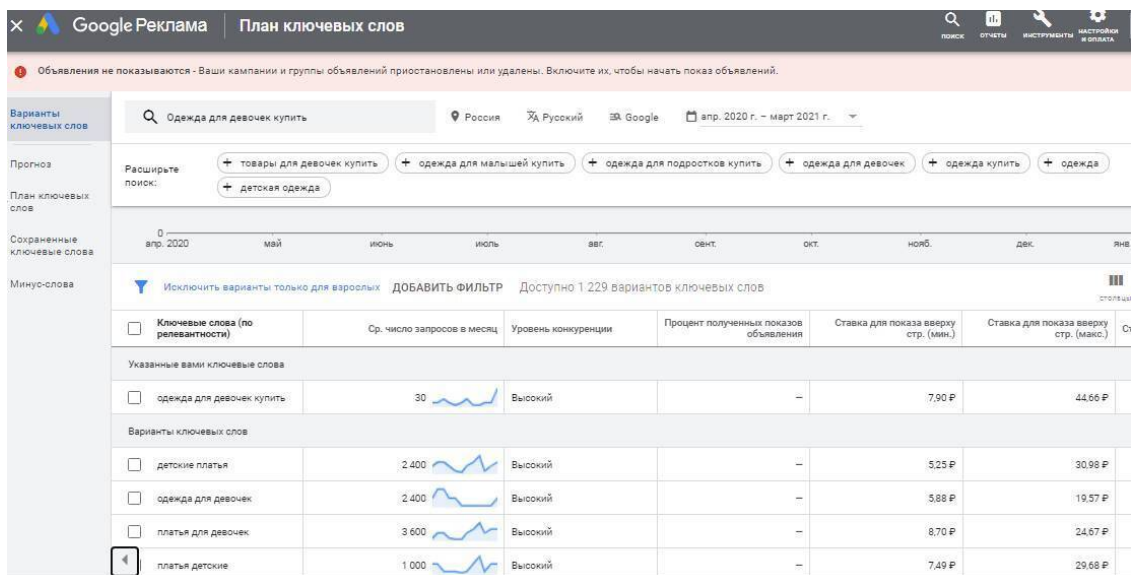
Google Реклама | План ключевых слов

ПОИСК ОТЧЕТЫ ИНСТРУМЕНТЫ НАСТРОЙКИ И ОПЛАТА

Объявления не показываются - Ваши кампании и группы объявлений приостановлены или удалены. Включите их, чтобы начать показ объявлений.

Варианты ключевых слов

Прогноз

План ключевых слов

Сохраненные ключевые слова

Минус-слова

Одежда для девочек купить

Россия

Русский

Google

апр. 2020 г. – март 2021 г.

Расширьте поиск:

+ товары для девочек купить

+ одежда для малышей купить

+ одежда для подростков купить

+ одежда для девочек

+ одежда купить

+ одежда

+ детская одежда

0

апр. 2020 май июнь июль авг. сент. окт. нояб. дек. янв

Исключить варианты только для взрослых ДОБАВИТЬ ФИЛЬТР Доступно 1 229 вариантов ключевых слов

столбцы

| Ключевые слова (по релевантности) | Ср. число запросов в месяц | Уровень конкуренции | Процент полученных показов объявления | Ставка для показа вверху стр. (мин.) | Ставка для показа вверху стр. (макс.) |
|---|---|---|---|---|---|
| Указанные вами ключевые слова | | | | | |
| одежда для девочек купить | 30 | Высокий | – | 7,90 ₽ | 44,66 ₽ |
| Варианты ключевых слов | | | | | |
| детские платья | 2 400 | Высокий | – | 5,25 ₽ | 30,98 ₽ |
| одежда для девочек | 2 400 | Высокий | – | 5,88 ₽ | 19,57 ₽ |
| платья для девочек | 3 600 | Высокий | – | 8,70 ₽ | 24,67 ₽ |
| платья детские | 1 000 | Высокий | – | 7,49 ₽ | 29,68 ₽ |